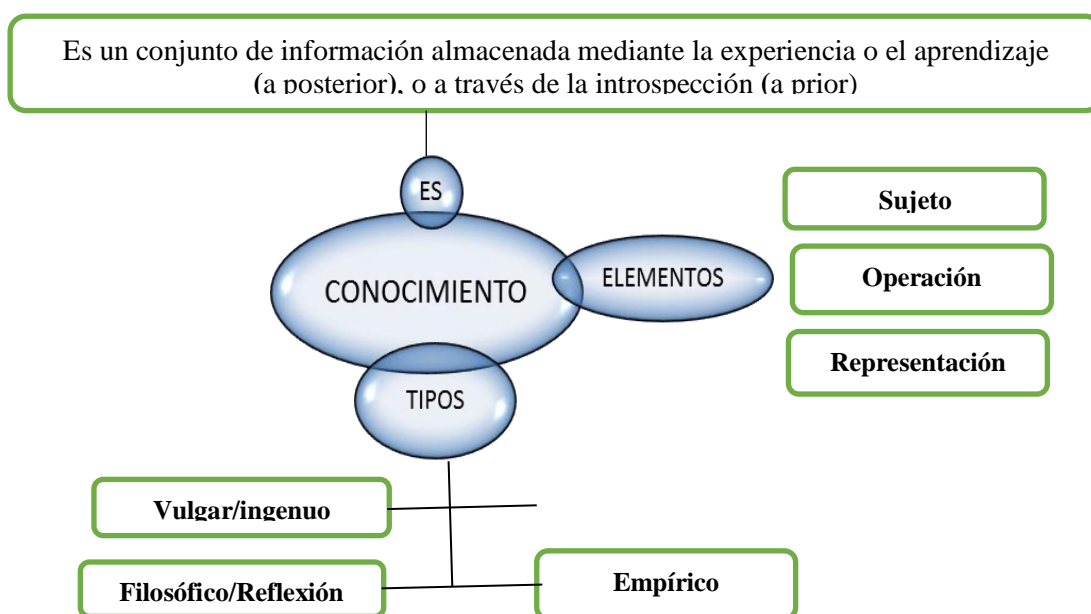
Es un conjunto de información almacenada mediante la experiencia o el aprendizaje (a posterior), o a través de la introspección (a prior)

ES

CONOCIMIENTO

ELEMENTOS

Sujeto

Operación

Representación

TIPOS

Vulgar/ingenuo

Filosófico/Reflexión

Empírico